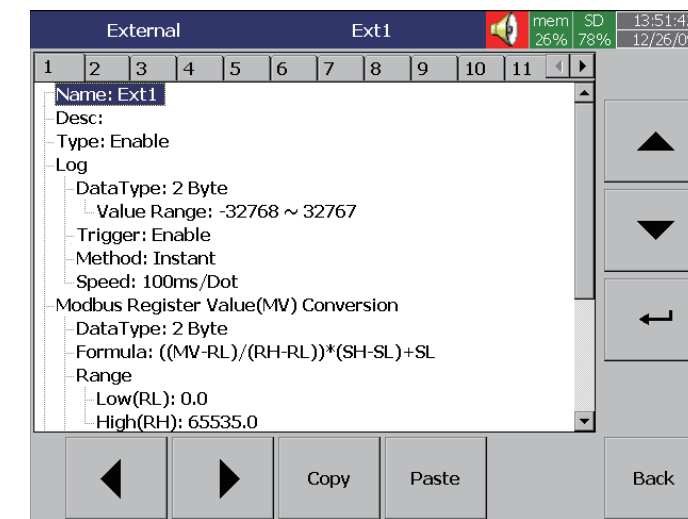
External Ext1 mem 26% SD 78% 13:51:4 12/26/0

1 2 3 4 5 6 7 8 9 10 11

Name: Ext1
Desc:
Type: Enable
Log
DataType: 2 Byte
Value Range: -32768 ~ 32767
Trigger: Enable
Method: Instant
Speed: 100ms/Dot
Modbus Register Value(MV) Conversion
DataType: 2 Byte
Formula: ((MV-RL)/(RH-RL))*(SH-SL)+SL
Range
Low(RL): 0.0
High(RH): 65535.0

Copy Paste Back